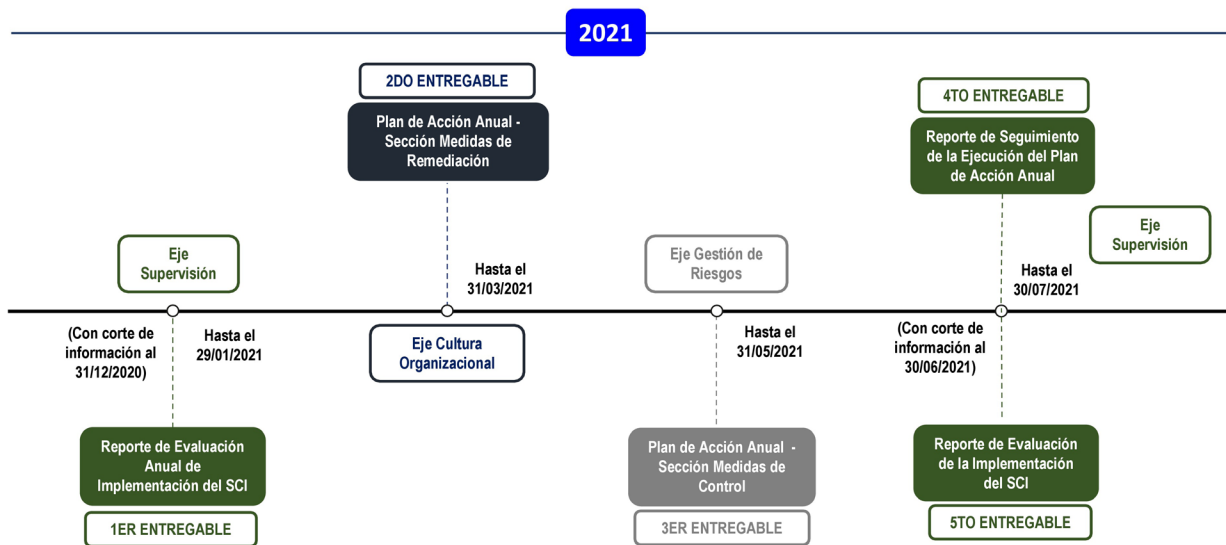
2021

2DO ENTREGABLE

Plan de Acción Anual - Sección Medidas de Remediación

4TO ENTREGABLE

Reporte de Seguimiento de la Ejecución del Plan de Acción Anual

Eje Supervisión

Eje Supervisión

Hasta el 31/03/2021

Eje Gestión de Riesgos

Hasta el 30/07/2021

(Con corte de información al 31/12/2020)

Hasta el 29/01/2021

Eje Cultura Organizacional

Hasta el 31/05/2021

(Con corte de información al 30/06/2021)

Reporte de Evaluación Anual de Implementación del SCI

1ER ENTREGABLE

Plan de Acción Anual - Sección Medidas de Control

3ER ENTREGABLE

Reporte de Evaluación de la Implementación del SCI

5TO ENTREGABLE